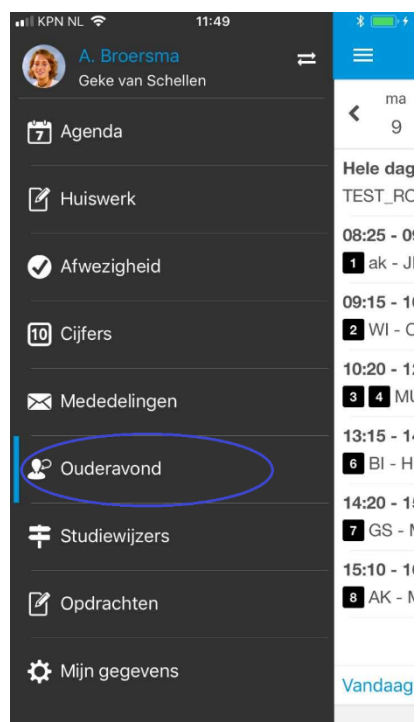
KPN NL 11:49

A. Broersma
Geke van Schellen

7 Agenda

Huiswerk

Afwezigheid

10 Cijfers

Mededelingen

Ouderavond

Studiewijzers

Opdrachten

Mijn gegevens

ma
9

Hele dag
TEST_RO

08:25 - 0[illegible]
1 ak - J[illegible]

09:15 - 1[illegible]
2 WI - C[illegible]

10:20 - 1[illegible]
3 4 MU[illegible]

13:15 - 1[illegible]
6 BI - H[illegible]

14:20 - 1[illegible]
7 GS - M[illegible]

15:10 - 1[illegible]
8 AK - M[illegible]

Vandaag